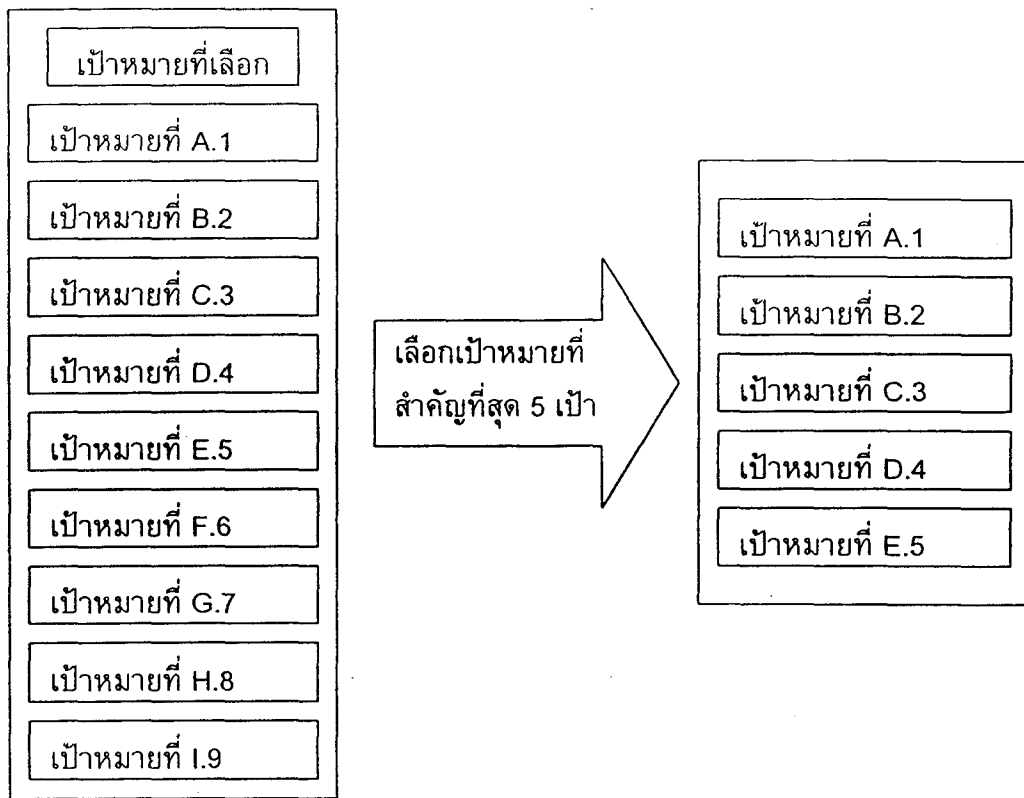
เป้าหมายที่เลือก

เป้าหมายที่ A.1

เป้าหมายที่ B.2

เป้าหมายที่ C.3

เป้าหมายที่ D.4

เป้าหมายที่ E.5

เป้าหมายที่ F.6

เป้าหมายที่ G.7

เป้าหมายที่ H.8

เป้าหมายที่ I.9

เลือกเป้าหมายที่สำคัญที่สุด 5 เป้า

เป้าหมายที่ A.1

เป้าหมายที่ B.2

เป้าหมายที่ C.3

เป้าหมายที่ D.4

เป้าหมายที่ E.5